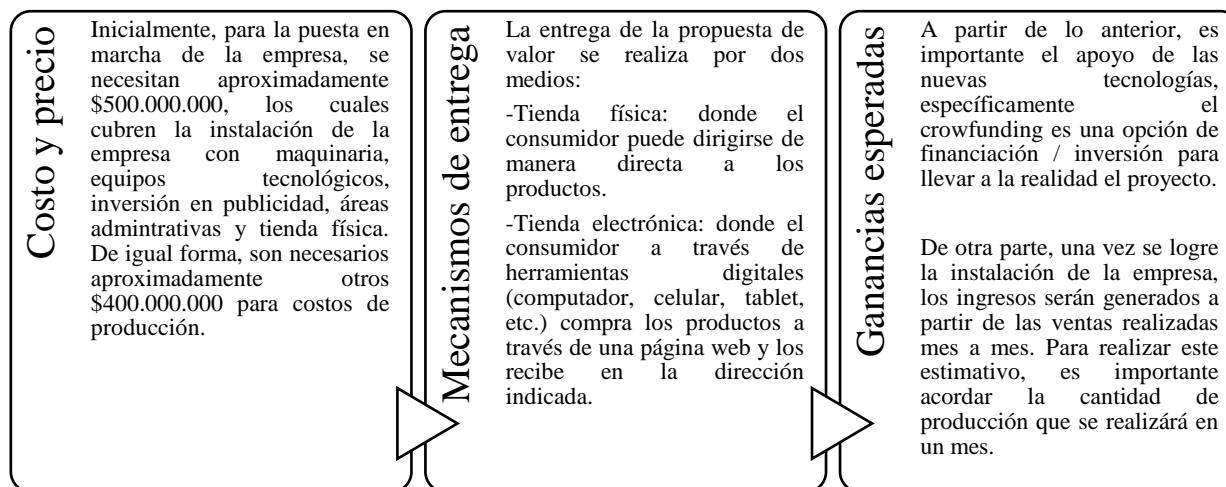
Costo y precio

Inicialmente, para la puesta en marcha de la empresa, se necesitan aproximadamente \$500.000.000, los cuales cubren la instalación de la empresa con maquinaria, equipos tecnológicos, inversión en publicidad, áreas admintrativas y tienda física. De igual forma, son necesarios aproximadamente otros \$400.000.000 para costos de producción.

Mecanismos de entrega

La entrega de la propuesta de valor se realiza por dos medios:

-Tienda física: donde el consumidor puede dirigirse de manera directa a los productos.

-Tienda electrónica: donde el consumidor a través de herramientas digitales (computador, celular, tablet, etc.) compra los productos a través de una página web y los recibe en la dirección indicada.

Ganancias esperadas

A partir de lo anterior, es importante el apoyo de las nuevas tecnologías, específicamente el crowfunding es una opción de financiación / inversión para llevar a la realidad el proyecto.

De otra parte, una vez se logre la instalación de la empresa, los ingresos serán generados a partir de las ventas realizadas mes a mes. Para realizar este estimativo, es importante acordar la cantidad de producción que se realizárá en un mes.